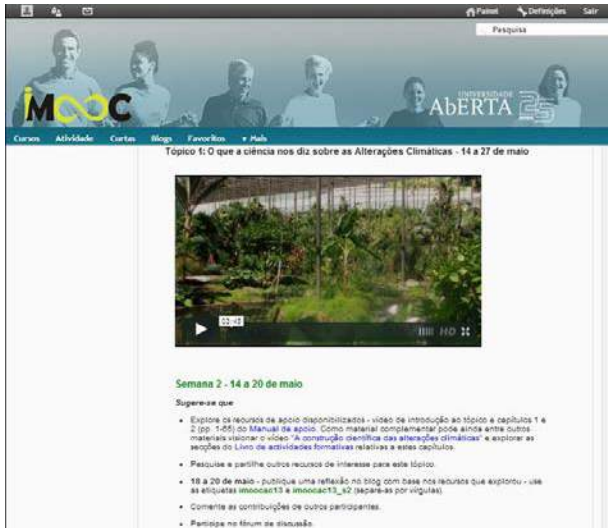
Painel Definições Sair

Pesquisa

iMOOC

UNIVERSIDADE ABERTA 25

Cursos Atividade Curtas Blogs Favoritos ▾ Mais

Tópico 1: O que a ciência nos diz sobre as Alterações Climáticas - 14 a 27 de maio

03:40 HD

Semana 2 - 14 a 20 de maio

Sugere-se que

- Explore os recursos de apoio disponibilizados - vídeo de introdução ao tópico e capítulos 1 e 2 (pp. 1-65) do Manual de apoio. Como material complementar pode ainda entre outros materiais visionar o vídeo "A construção científica das alterações climáticas" e explorar as secções do Livro de actividades formativas relativas a estes capítulos.
- Pesquise e partilhe outros recursos de interesse para este tópico.
- 18 a 20 de maio - publique uma reflexão no blog com base nos recursos que explorou - use as etiquetas imoocac13 e imoocac13_s2 (separe-as por vírgulas).
- Comente as contribuições de outros participantes.
- Participe no fórum de discussão.